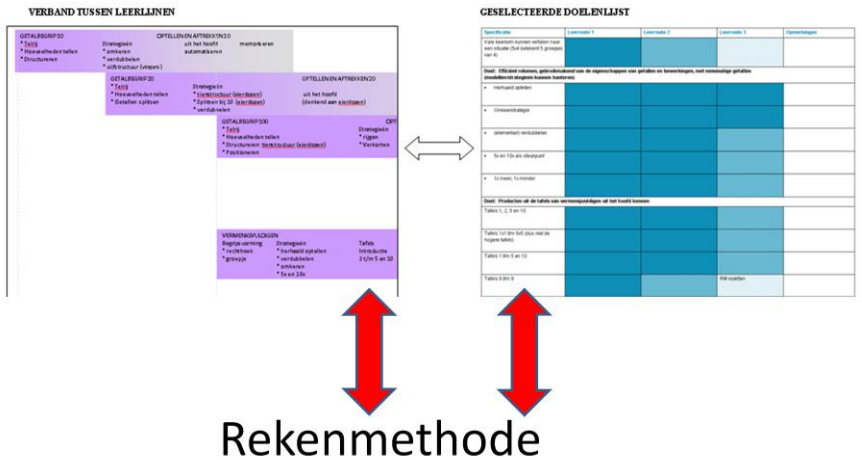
VERBAND TUSSEN LEERLIJNEN

GETALBEGRIP 20
* Telrij
* Hoeveelheden tellen
* Structureren

Strategieën
* omkeren
* verdubbelen
* vijfstructuur (vingers)

OPTELLEN EN AFTREKKEN 20
uit het hoofd
automatiseren

memoriseren

GETALBEGRIP 20
* Telrij
* Hoeveelheden tellen
* Getallen splitsen

Strategieën
* tienstructuur (eierdoos)
* Splitsen bij 10 (eierdoos)
* verdubbelen

OPTELLEN EN AFTREKKEN 20
uit het hoofd
(denkend aan eierdoos)

GETALBEGRIP 100
* Telrij
* Hoeveelheden tellen
* Structureren: tienstructuur (eierdoos)
* Positioneren

Strategieën
* rijgen
* Variëren

OPT

VERMENIGVULDIGEN
Begripsvorming
* rechthoek
* groepje

Strategieën
* herhaald optellen
* verdubbelen
* omkeren
* 5x en 10x

Tafels
Introductie
1 t/m 5 en 10

GESELECTEERDE DOELENLIJST

| Specificatie | Leerroute 1 | Leerroute 2 | Leerroute 3 | Opmerkingen |
|---|---|---|---|---|
| Kale sommen kunnen vertalen naar een situatie (tot bekend 5 groepen van 4) | | | | |
| Doel: Efficiënt rekenen, gebruikmakend van de eigenschappen van getallen en bewerkingen, met eenvoudige getallen (modelmatig/strategieën kunnen hanteren) | | | | |
| • Herhaald optellen | | | | |
| • Omkeerstrategie | | | | |
| • (eenvoudige) verdubbelen | | | | |
| • 5x en 10x als steunpunt | | | | |
| • 1x meer, 1x minder | | | | |
| Doel: Producten uit de tafels van vermenigvuldigen uit het hoofd kennen | | | | |
| Tafels 1, 2, 5 en 10 | | | | |
| Tafels 1 t/m 5 en 10 (dus met de hogere tafels) | | | | |
| Tafels 1 t/m 5 en 10 | | | | |
| Tafels 6 t/m 9 | | | PM rooster | |

Rekenmethode